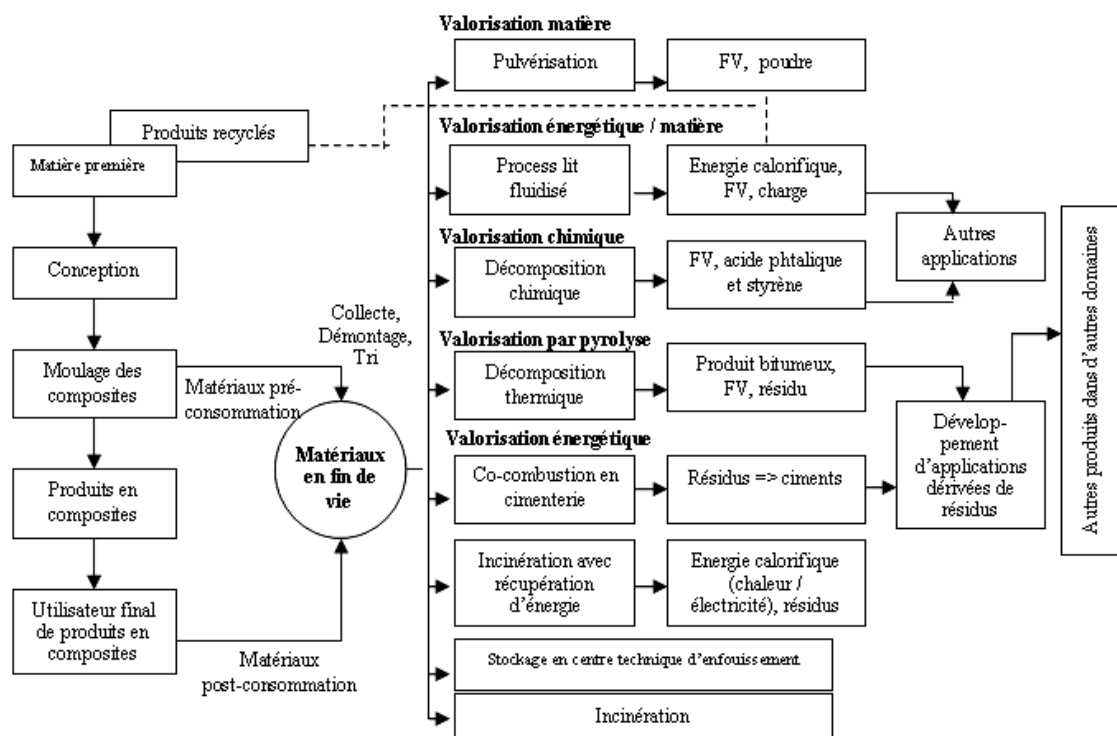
Produits recyclés

Matière première

Conception

Moulage des composites

Matériaux pré-consommation

Produits en composites

Utilisateur final de produits en composites

Matériaux post-consommation

Collecte, Démontage, Tri

Matériaux en fin de vie

Valorisation matière

Pulvérisation

FV, poudre

Valorisation énergétique / matière

Process lit fluidisé

Energie calorifique, FV, charge

Valorisation chimique

Décomposition chimique

FV, acide phtalique et styrène

Autres applications

Valorisation par pyrolyse

Décomposition thermique

Produit bitumeux, FV, résidu

Valorisation énergétique

Co-combustion en cimenterie

Résidus => ciments

Dévelop-pement d'applications dérivées de résidus

Incinération avec récupération d'énergie

Energie calorifique (chaleur / électricité), résidus

Stockage en centre technique d'enfouissement

Incinération

Autres produits dans d'autres domaines